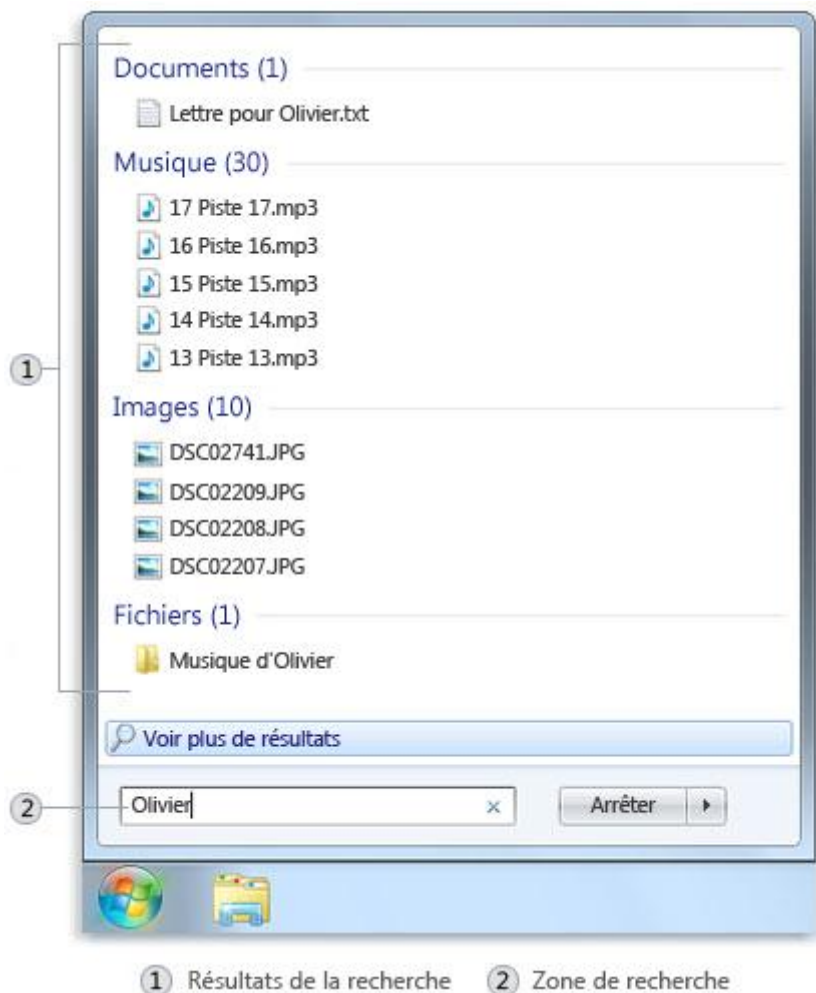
Documents (1)

Lettre pour Olivier.txt

Musique (30)

17 Piste 17.mp3

16 Piste 16.mp3

15 Piste 15.mp3

14 Piste 14.mp3

13 Piste 13.mp3

Images (10)

DSC02741.JPG

DSC02209.JPG

DSC02208.JPG

DSC02207.JPG

Fichiers (1)

Musique d'Olivier

Voir plus de résultats

Olivier ×

Arrêter

1

2

1 Résultats de la recherche 2 Zone de recherche